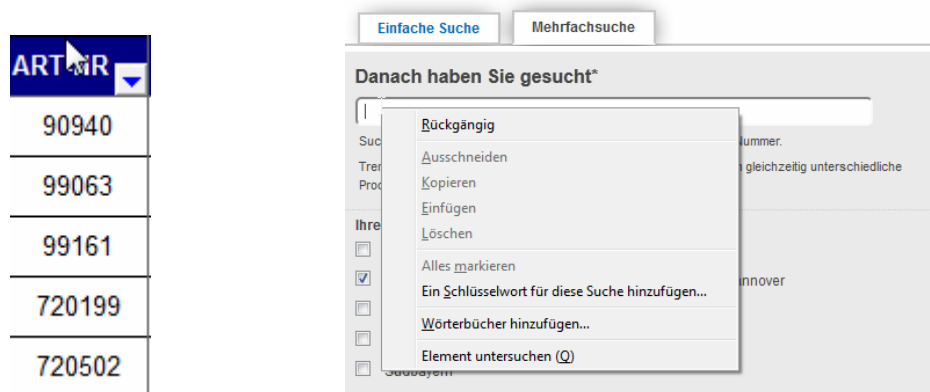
ART NR

90940

99063

99161

720199

720502

Einfache Suche

Mehrfachsuche

Danach haben Sie gesucht*

Suc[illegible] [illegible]ummer.

Tren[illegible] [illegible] gleichzeitig unterschiedliche Proc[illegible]

Ihre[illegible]

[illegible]nnover

Südbayern

Rückgängig

Ausschneiden

Kopieren

Einfügen

Löschen

Alles markieren

Ein Schlüsselwort für diese Suche hinzufügen...

Wörterbücher hinzufügen...

Element untersuchen (Q)